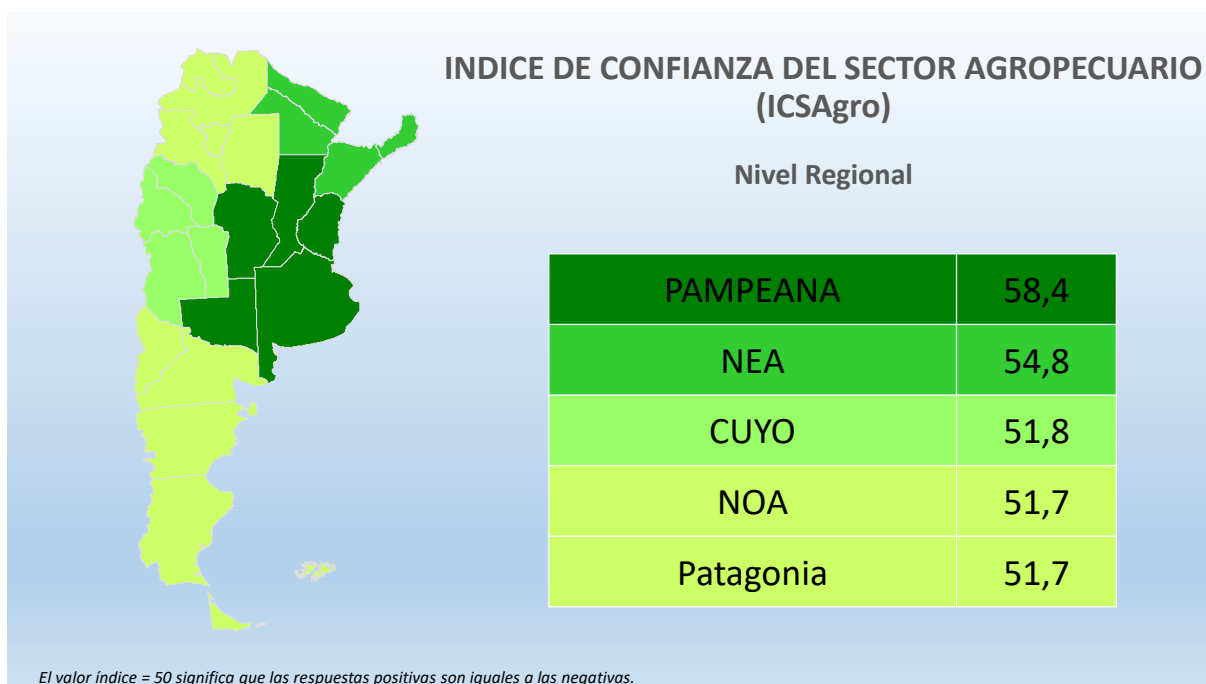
INDICE DE CONFIANZA DEL SECTOR AGROPECUARIO (ICSAgro)

Nivel Regional

| PAMPEANA | 58,4 |
|---|---|
| NEA | 54,8 |
| CUYO | 51,8 |
| NOA | 51,7 |
| Patagonia | 51,7 |

El valor índice = 50 significa que las respuestas positivas son iguales a las negativas.